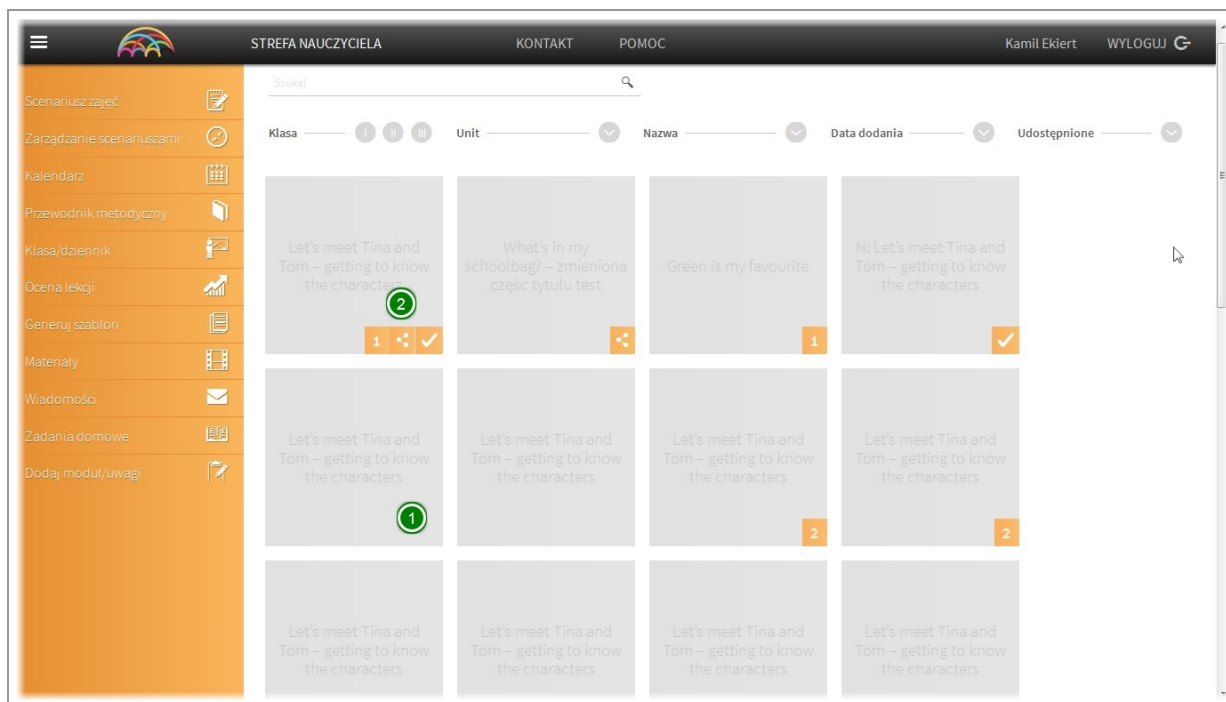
STREFA NAUCZYCIELA KONTAKT POMOC Kamil Ekiert WYLOGUJ

Scenariusz zajęć
Zarządzanie scenariuszami
Kalendarz
Przewodnik metodyczny
Klasa/dziennik
Ocena lekcji
Generuj szablon
Materiały
Wiadomości
Zadania domowe
Dodaj moduł/uwagi

Szukaj

Klasa I II III Unit Nazwa Data dodania Udostępnione

Let's meet Tina and Tom – getting to know the characters
2
1

What's in my schoolbag? – zmieniona częśc tytułu test

Green is my favourite
1

N: Let's meet Tina and Tom – getting to know the characters

Let's meet Tina and Tom – getting to know the characters
1

Let's meet Tina and Tom – getting to know the characters

Let's meet Tina and Tom – getting to know the characters
2

Let's meet Tina and Tom – getting to know the characters
2

Let's meet Tina and Tom – getting to know the characters

Let's meet Tina and Tom – getting to know the characters

Let's meet Tina and Tom – getting to know the characters

Let's meet Tina and Tom – getting to know the characters